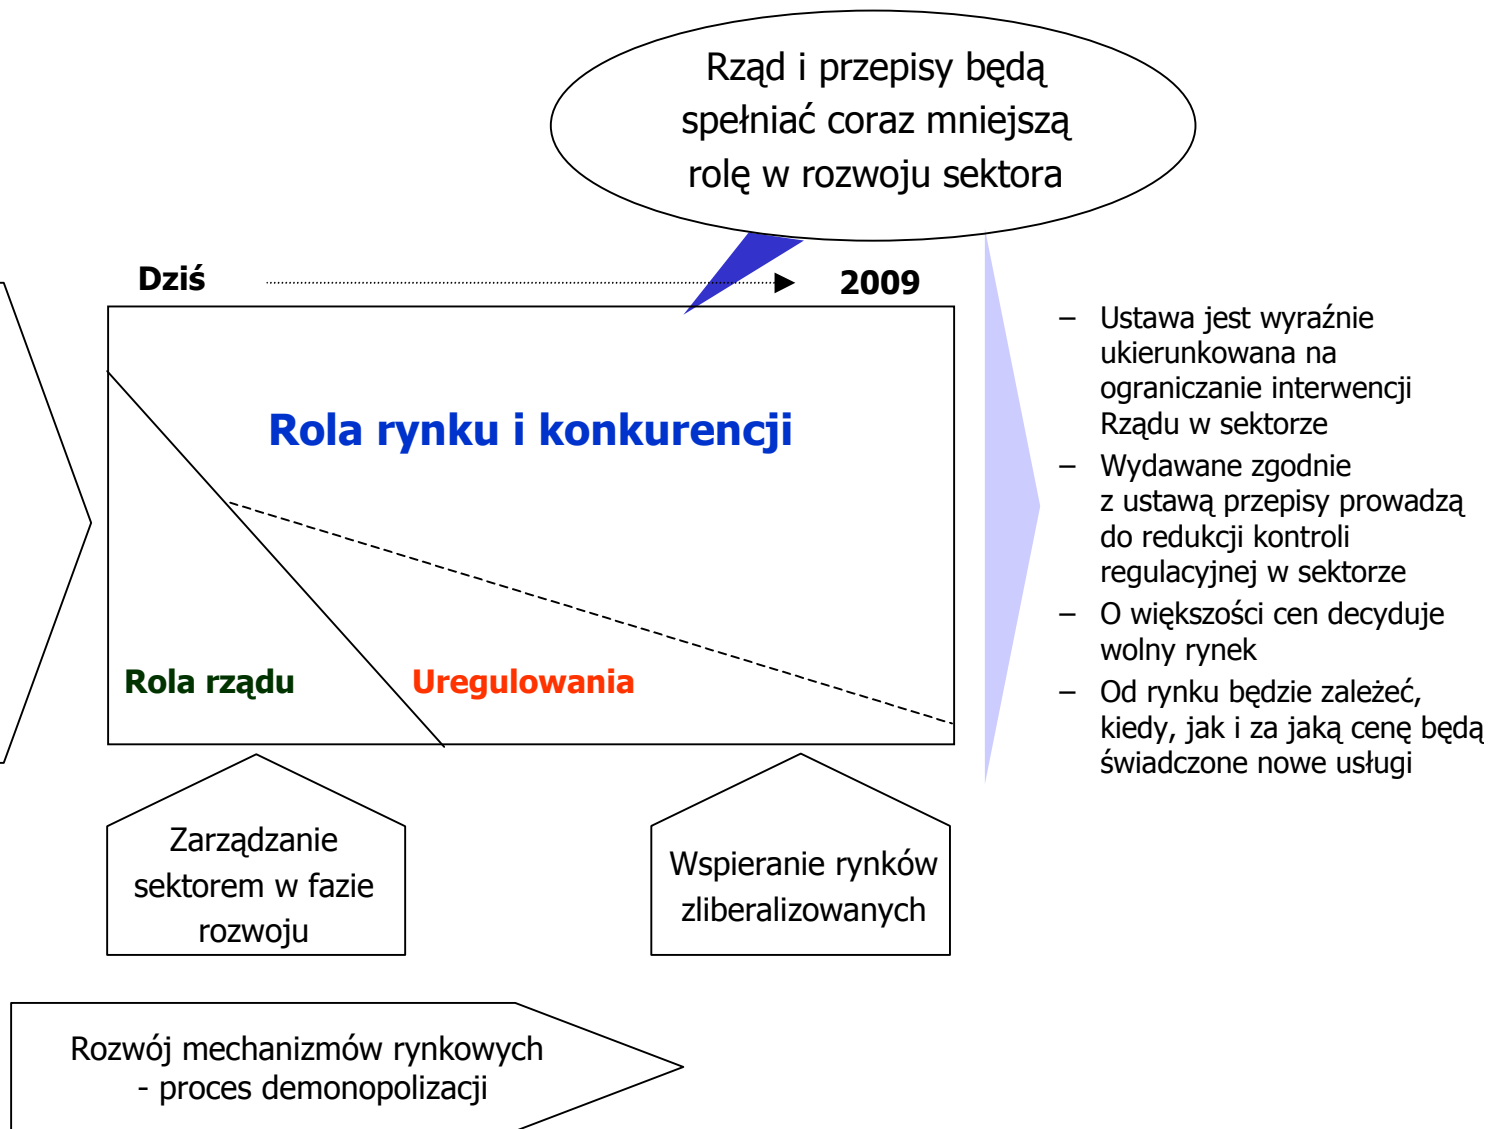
Rząd i przepisy będą spełniać coraz mniejszą rolę w rozwoju sektora

Dziś

2009

Rola rynku i konkurencji

Rola rządu

Uregulowania

– Ustawa jest wyraźnie ukierunkowana na ograniczanie interwencji Rządu w sektorze
– Wydawane zgodnie z ustawą przepisy prowadzą do redukcji kontroli regulacyjnej w sektorze
– O większości cen decyduje wolny rynek
– Od rynku będzie zależeć, kiedy, jak i za jaką cenę będą świadczone nowe usługi

Zarządzanie sektorem w fazie rozwoju

Wspieranie rynków zliberalizowanych

Rozwój mechanizmów rynkowych - proces demonopolizacji